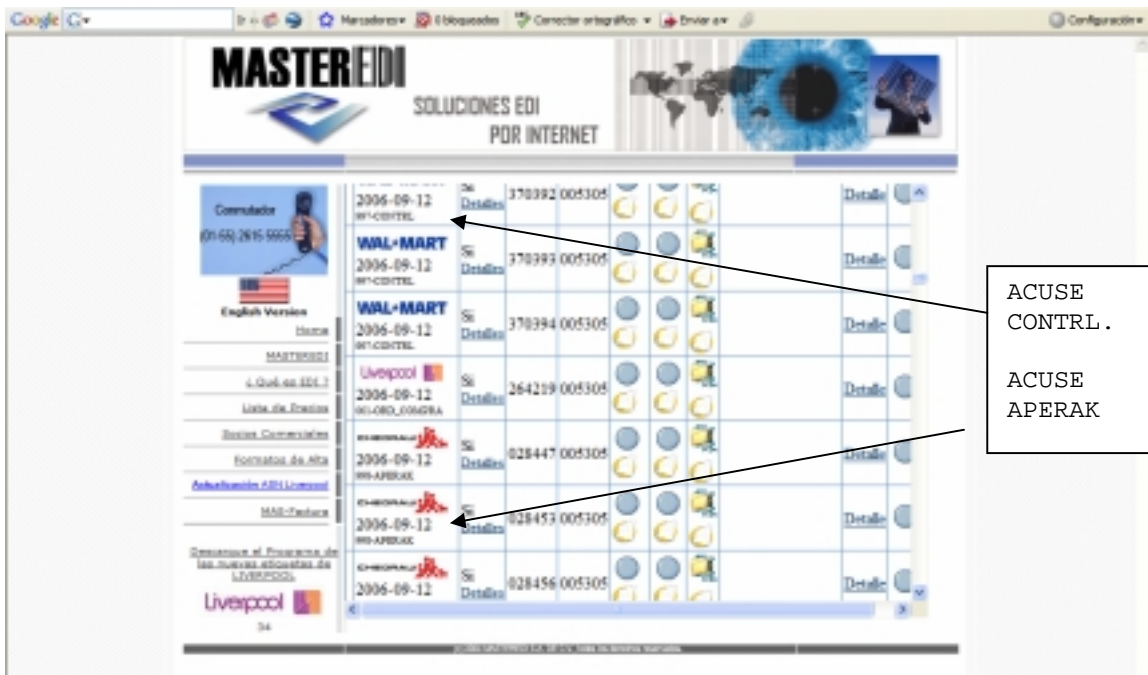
Google G▾ Marcadores▾ 0 bloqueadas Corrector ortográfico ▾ Enviar a▾ Configuración▾

MASTEREDI
SOLUCIONES EDI
POR INTERNET

Commutador
(01-55) 2615 5555

English Version
Home
MASTEREDI
¿Qué es EDI ?
Lista de Precios
Socios Comerciales
Formatos de Alta
Actualización ASN Liverpool
MAS-Factura

Descargue el Programa de las nuevas etiquetas de LIVERPOOL
Liverpool
34

| | | | | |
|---|---|---|---|---|
| 2006-09-12 997-CONTRL | Si Detalles | 370392 | 005305 | Detalle |
| WAL*MART 2006-09-12 997-CONTRL | Si Detalles | 370393 | 005305 | Detalle |
| WAL*MART 2006-09-12 997-CONTRL | Si Detalles | 370394 | 005305 | Detalle |
| Liverpool 2006-09-12 001-ORD_COMPRA | Si Detalles | 264219 | 005305 | Detalle |
| 2006-09-12 999-APERAK | Si Detalles | 028447 | 005305 | Detalle |
| 2006-09-12 999-APERAK | Si Detalles | 028453 | 005305 | Detalle |
| 2006-09-12 | Si Detalles | 028456 | 005305 | Detalle |

ACUSE CONTRL.

ACUSE APERAK

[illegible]